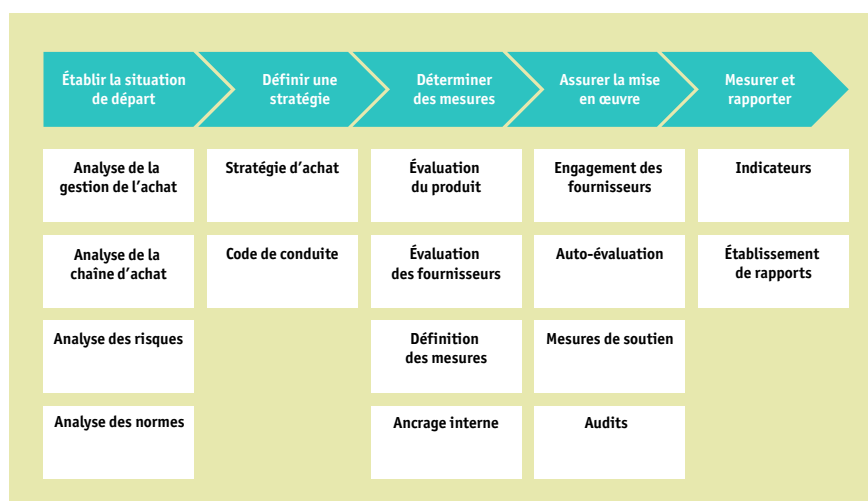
Établir la situation de départ

Définir une stratégie

Déterminer des mesures

Assurer la mise en œuvre

Mesurer et rapporter

Analyse de la gestion de l'achat

Analyse de la chaîne d'achat

Analyse des risques

Analyse des normes

Stratégie d'achat

Code de conduite

Évaluation du produit

Évaluation des fournisseurs

Définition des mesures

Ancrage interne

Engagement des fournisseurs

Auto-évaluation

Mesures de soutien

Audits

Indicateurs

Établissement de rapports